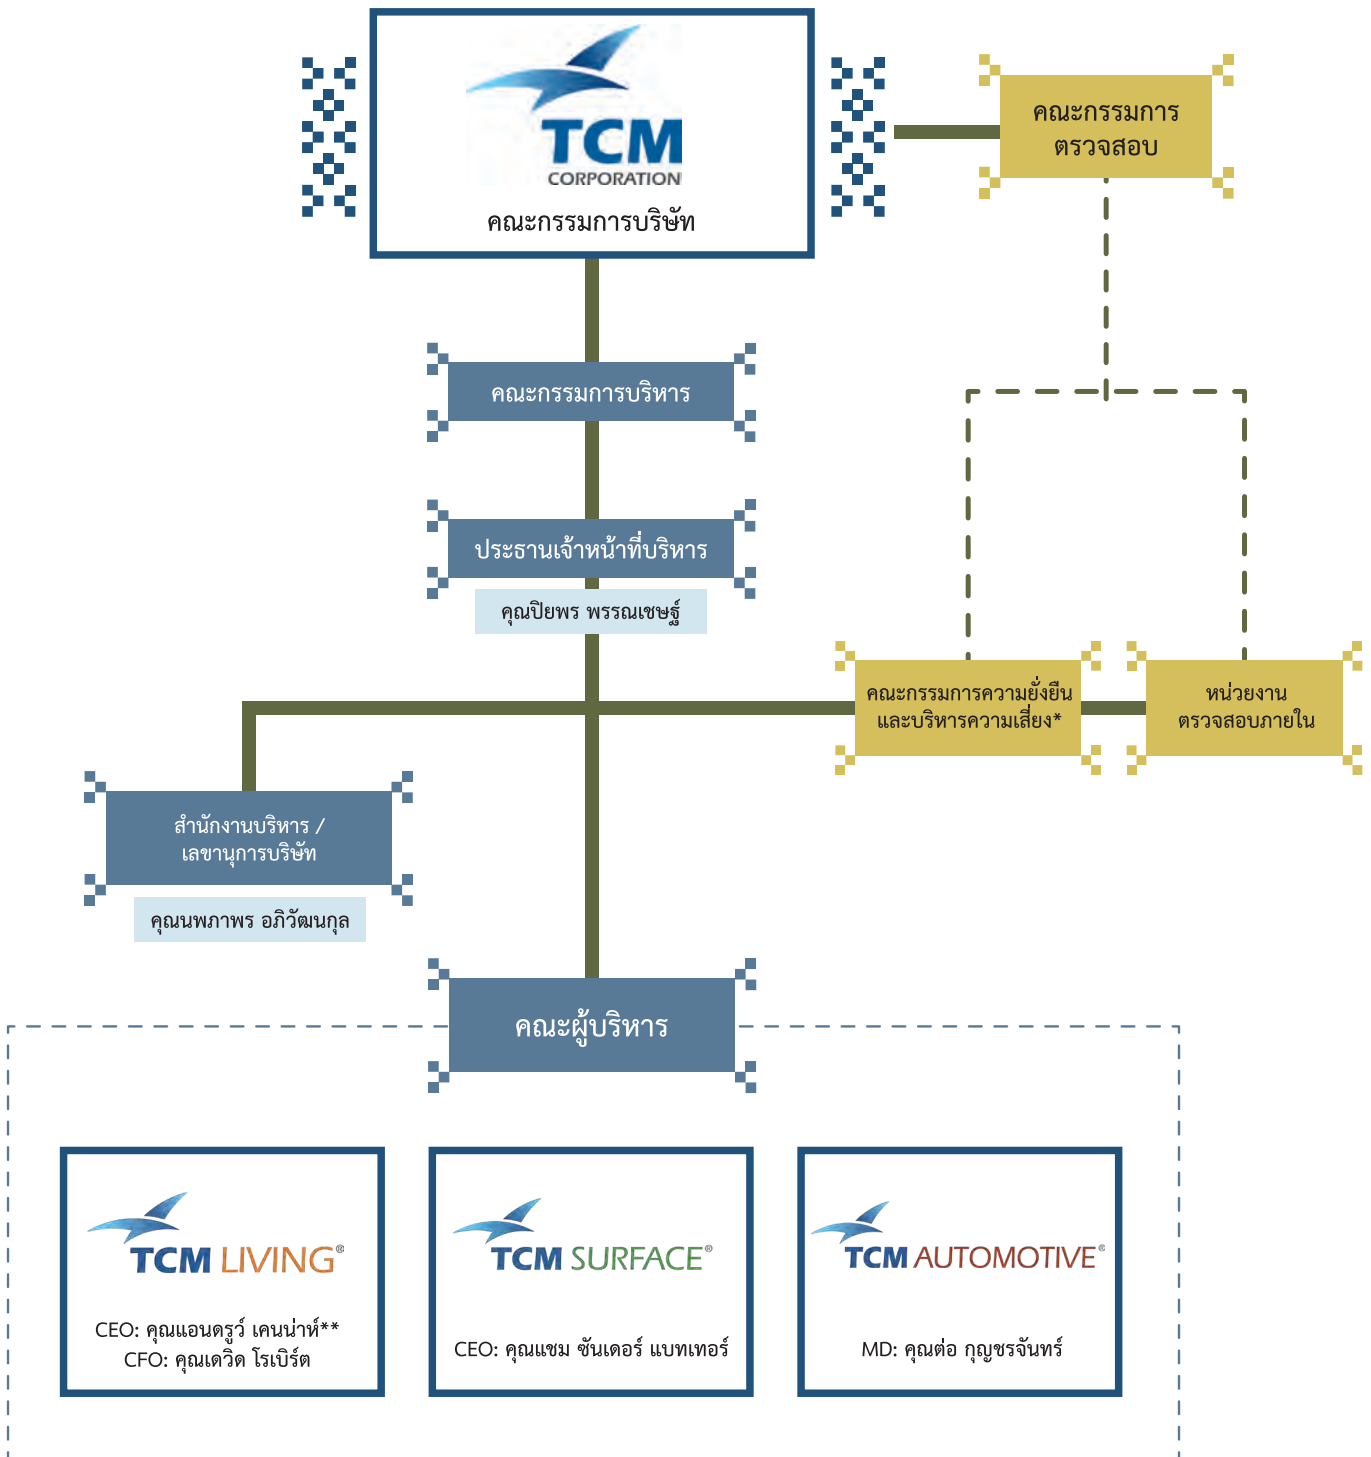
TCM
CORPORATION
คณะกรรมการบริษัท

คณะกรรมการ
ตรวจสอบ

คณะกรรมการบริหาร

ประธานเจ้าหน้าที่บริหาร
คุณปิยพร พรรณเชษฐ์

คณะกรรมการความยั่งยืน
และบริหารความเสี่ยง*

หน่วยงาน
ตรวจสอบภายใน

สำนักงานบริหาร /
เลขานุการบริษัท
คุณนพภาพร อภิวัฒนกุล

คณะผู้บริหาร

TCM LIVING®
CEO: คุณแอนดรูว์ เคนน่าห์**
CFO: คุณเดวิด โรเบิร์ต

TCM SURFACE®
CEO: คุณแซม ซันเดอร์ แบทเทอร์

TCM AUTOMOTIVE®
MD: คุณต่อ กุญชรจันทร์